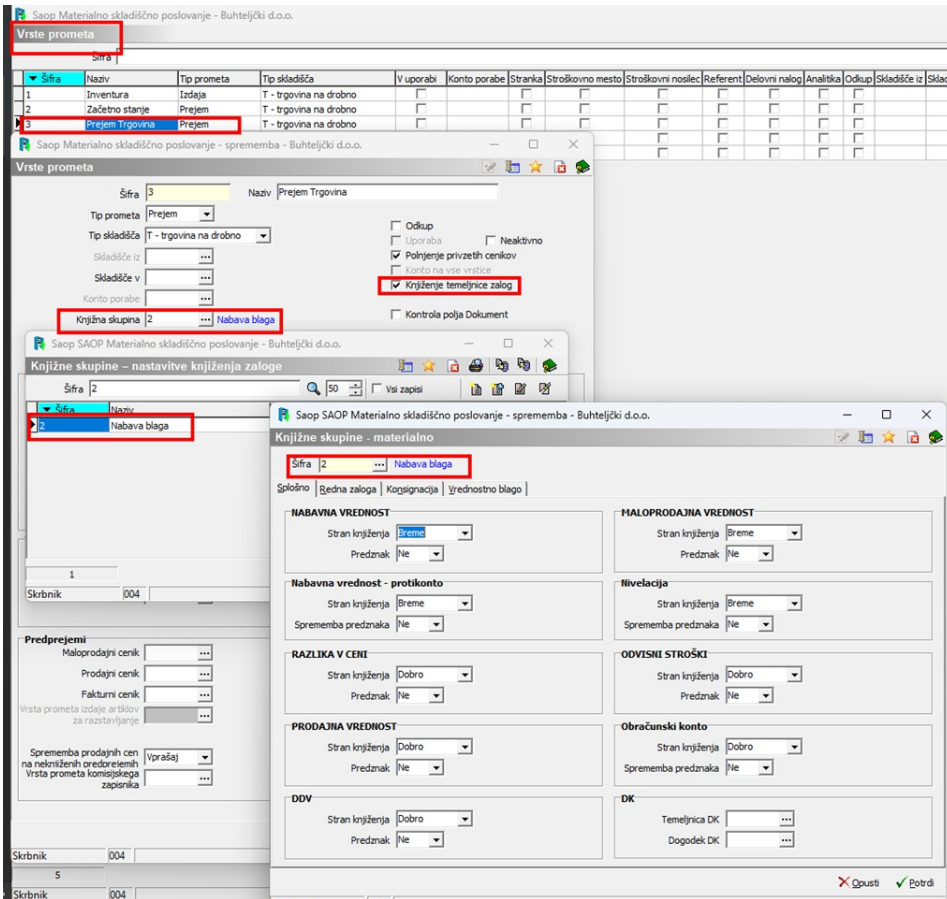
Saop Materialno skladiščno poslovanje - Buhteljčki d.o.o.
Vrste prometa
Šifra

| Šifra | Naziv | Tip prometa | Tip skladišča | V uporabi | Konto porabe | Stranka | Stroškovno mesto | Stroškovni nosilec | Referent | Delovni nalog | Analitika | Odkup | Skladišče iz | Sklad |
|---|---|---|---|---|---|---|---|---|---|---|---|---|---|---|
| 1 | Inventura | Izdaja | T - trgovina na drobno | | | | | | | | | | | |
| 2 | Začetno stanje | Prejem | T - trgovina na drobno | | | | | | | | | | | |
| 3 | Prejem Trgovina | Prejem | T - trgovina na drobno | | | | | | | | | | | |

Saop SAOP Materialno skladiščno poslovanje - sprememba - Buhteljčki d.o.o.
Vrste prometa
Šifra 3 Naziv Prejem Trgovina
Tip prometa Prejem
Tip skladišča T - trgovina na drobno
Skladišče iz
Skladišče v
Konto porabe
Knjižna skupina 2 Nabava blaga
Odkup
Uporaba
Neaktivno
Polnjenje privzetih cenikov
Konto na vse vrstice
Knjiženje temeljnice zalog
Kontrola polja Dokument

Saop SAOP Materialno skladiščno poslovanje - Buhteljčki d.o.o.
Knjižne skupine – nastavitve knjiženja zaloge
Šifra 2 50 Vsi zapisi
Šifra Naziv
2 Nabava blaga
1
Skrbnik 004

Predprejemi
Maloprodajni cenik
Prodajni cenik
Fakturni cenik
Vrsta prometa izdaje artiklov za razstavljanje
Sprememba prodajnih cen na neknjiženih predprejemih Vprašaj
Vrsta prometa komisijskega zapisnika

Skrbnik 004
5
Skrbnik 004

Saop SAOP Materialno skladiščno poslovanje - sprememba - Buhteljčki d.o.o.
Knjižne skupine - materialno
Šifra 2 Nabava blaga
Splošno | Redna zaloga | Konsignacija | Vrednostno blago

NABAVNA VREDNOST
Stran knjiženja Breme
Predznak Ne

Nabavna vrednost - protikonto
Stran knjiženja Breme
Sprememba predznaka Ne

RAZLIKA V CENI
Stran knjiženja Dobro
Predznak Ne

PRODAJNA VREDNOST
Stran knjiženja Dobro
Predznak Ne

DDV
Stran knjiženja Dobro
Predznak Ne

MALOPRODAJNA VREDNOST
Stran knjiženja Breme
Predznak Ne

Nivelacija
Stran knjiženja Breme
Sprememba predznaka Ne

ODVISNI STROŠKI
Stran knjiženja Dobro
Predznak Ne

Obračunski konto
Stran knjiženja Dobro
Sprememba predznaka Ne

DK
Temeljnica DK
Dogodek DK

Opusti Potrdi